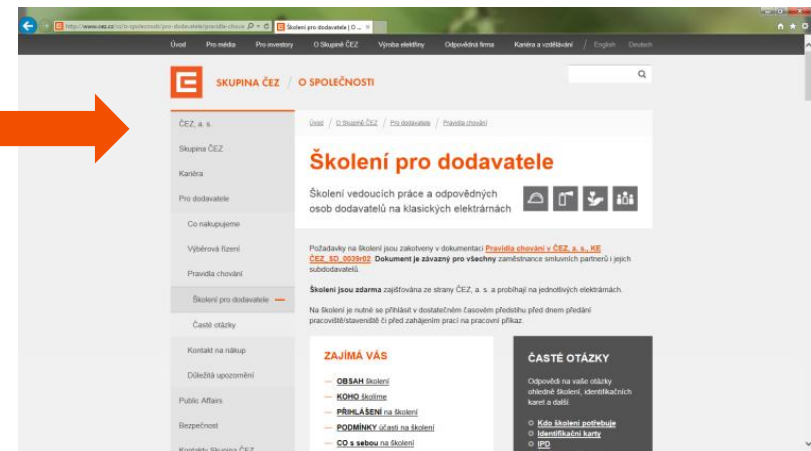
http://www.cez.cz/cs/o-spolecnosti/pro-dodavatele/pravidla-chova  Školení pro dodavatele | Č... ×

Úvod   Pro média   Pro investory   O Skupině ČEZ   Výroba elektřiny   Odpovědná firma   Kariéra a vzdělávání   English   Deutsch

SKUPINA ČEZ / O SPOLEČNOSTI

ČEZ, a. s.
Skupina ČEZ
Kariéra
Pro dodavatele
Co nakupujeme
Výběrová řízení
Pravidla chování
Školení pro dodavatele —
Časté otázky
Kontakt na nákup
Důležitá upozornění
Public Affairs
Bezpečnost
Kontakty Skupina ČEZ

Úvod / O Skupině ČEZ / Pro dodavatele / Pravidla chování

Školení pro dodavatele

Školení vedoucích práce a odpovědných osob dodavatelů na klasických elektrárnách

Požadavky na školení jsou zakotveny v dokumentaci Pravidla chování v ČEZ, a. s., KE ČEZ_SD_0039r02. Dokument je závazný pro všechny zaměstnance smluvních partnerů i jejich subdodavatelů.

Školení jsou zdarma zajišťována ze strany ČEZ, a. s. a probíhají na jednotlivých elektrárnách.

Na školení je nutné se přihlásit v dostatečném časovém předstihu před dnem předání pracoviště/staveniště či před zahájením prací na pracovní příkaz.

ZAJÍMÁ VÁS
— OBSAH školení
— KOHO školíme
— PŘIHLÁŠENÍ na školení
— PODMÍNKY účasti na školení
— CO s sebou na školení

ČASTÉ OTÁZKY
Odpovědi na vaše otázky ohledně školení, identifikačních karet a další.
Kdo školení potřebuje
Identifikační karty
IPD